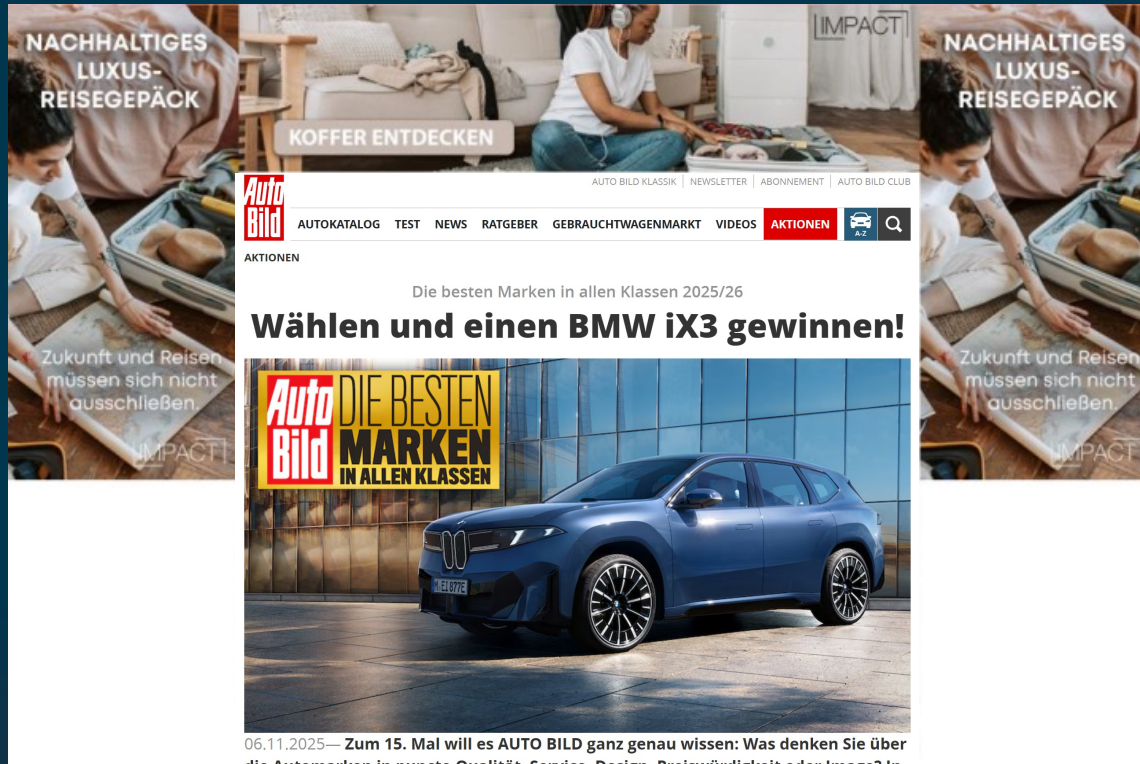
NACHHALTIGES LUXUS-REISEGEPÄCK

Zukunft und Reisen müssen sich nicht ausschließen.

IMPACT

KOFFER ENTDECKEN

IMPACT

NACHHALTIGES LUXUS-REISEGEPÄCK

Zukunft und Reisen müssen sich nicht ausschließen.

IMPACT

AUTO BILD KLASSIK | NEWSLETTER | ABONNEMENT | AUTO BILD CLUB

Auto Bild

AUTOKATALOG TEST NEWS RATGEBER GEBRAUCHTWAGENMARKT VIDEOS AKTIONEN A-Z

AKTIONEN

Die besten Marken in allen Klassen 2025/26

Wählen und einen BMW iX3 gewinnen!

Auto Bild DIE BESTEN MARKEN IN ALLEN KLASSEN

M EL 877E

06.11.2025— Zum 15. Mal will es AUTO BILD ganz genau wissen: Was denken Sie über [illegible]